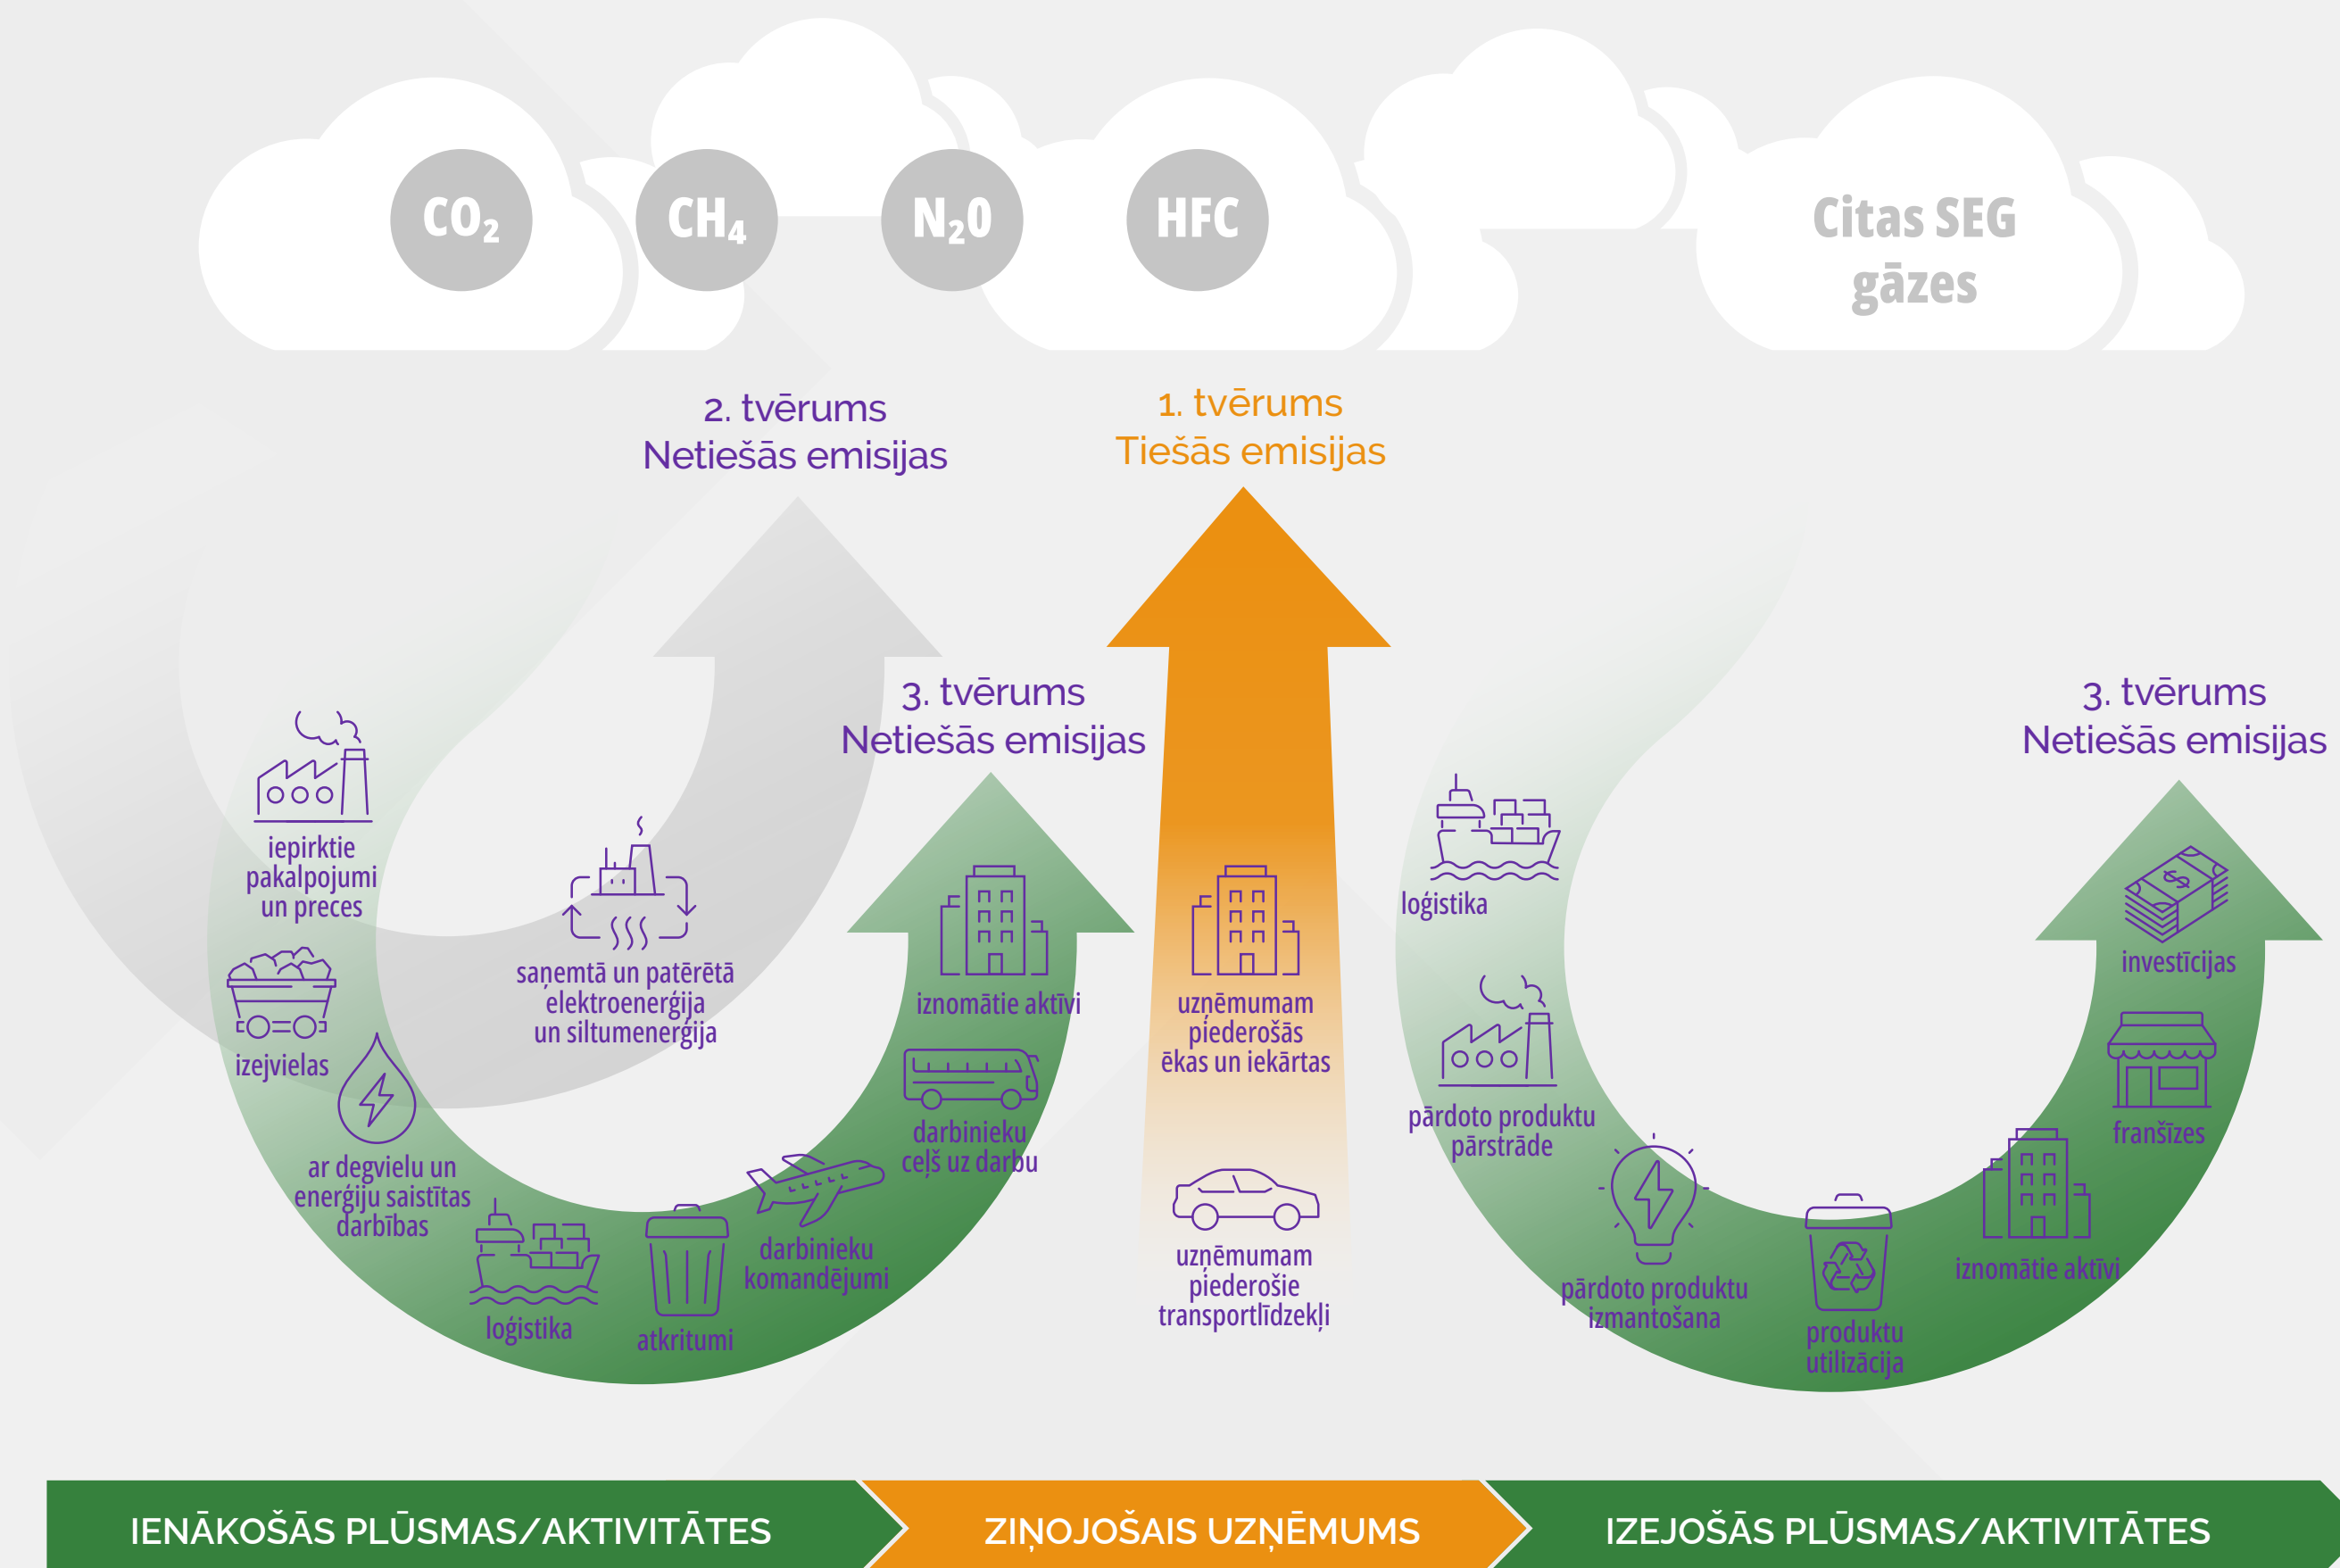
$CO_2$ $CH_4$ $N_2O$ HFC Citas SEG gāzes

2. tvērums
Netiešās emisijas

1. tvērums
Tiešās emisijas

3. tvērums
Netiešās emisijas

3. tvērums
Netiešās emisijas

iepirktie pakalpojumi un preces

saņemtā un patērētā elektroenerģija un siltumenerģija

izejvielas

ar degvielu un enerģiju saistītas darbības

loģistika

atkritumi

darbinieku komandējumi

darbinieku ceļš uz darbu

iznomātie aktīvi

uzņēmumam piederošās ēkas un iekārtas

uzņēmumam piederošie transportlīdzekļi

loģistika

pārdoto produktu pārstrāde

pārdoto produktu izmantošana

produktu utilizācija

iznomātie aktīvi

franšīzes

investīcijas

IENĀKOŠĀS PLŪSMAS/AKTIVITĀTES
ZIŅOJOŠAIS UZŅĒMUMS
IZEJOŠĀS PLŪSMAS/AKTIVITĀTES